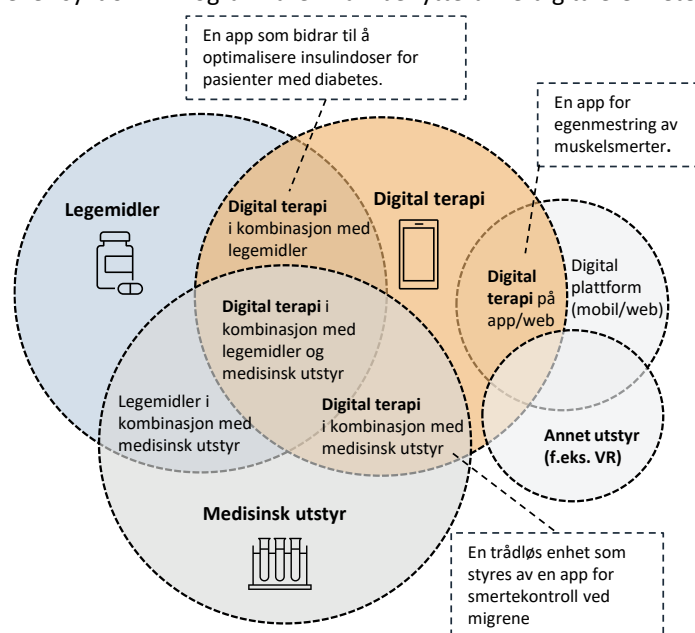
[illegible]

En app som bidrar til å optimalisere insulindoser for pasienter med diabetes.

En app for egenmestring av muskelsmerter.

Legemidler

Digital terapi i kombinasjon med legemidler

Digital terapi

Digital terapi på app/web

Digital plattform (mobil/web)

Digital terapi i kombinasjon med legemidler og medisinsk utstyr

Legemidler i kombinasjon med medisinsk utstyr

Digital terapi i kombinasjon med medisinsk utstyr

Annet utstyr (f.eks. VR)

Medisinsk utstyr

En trådløs enhet som styres av en app for smertekontroll ved migrene